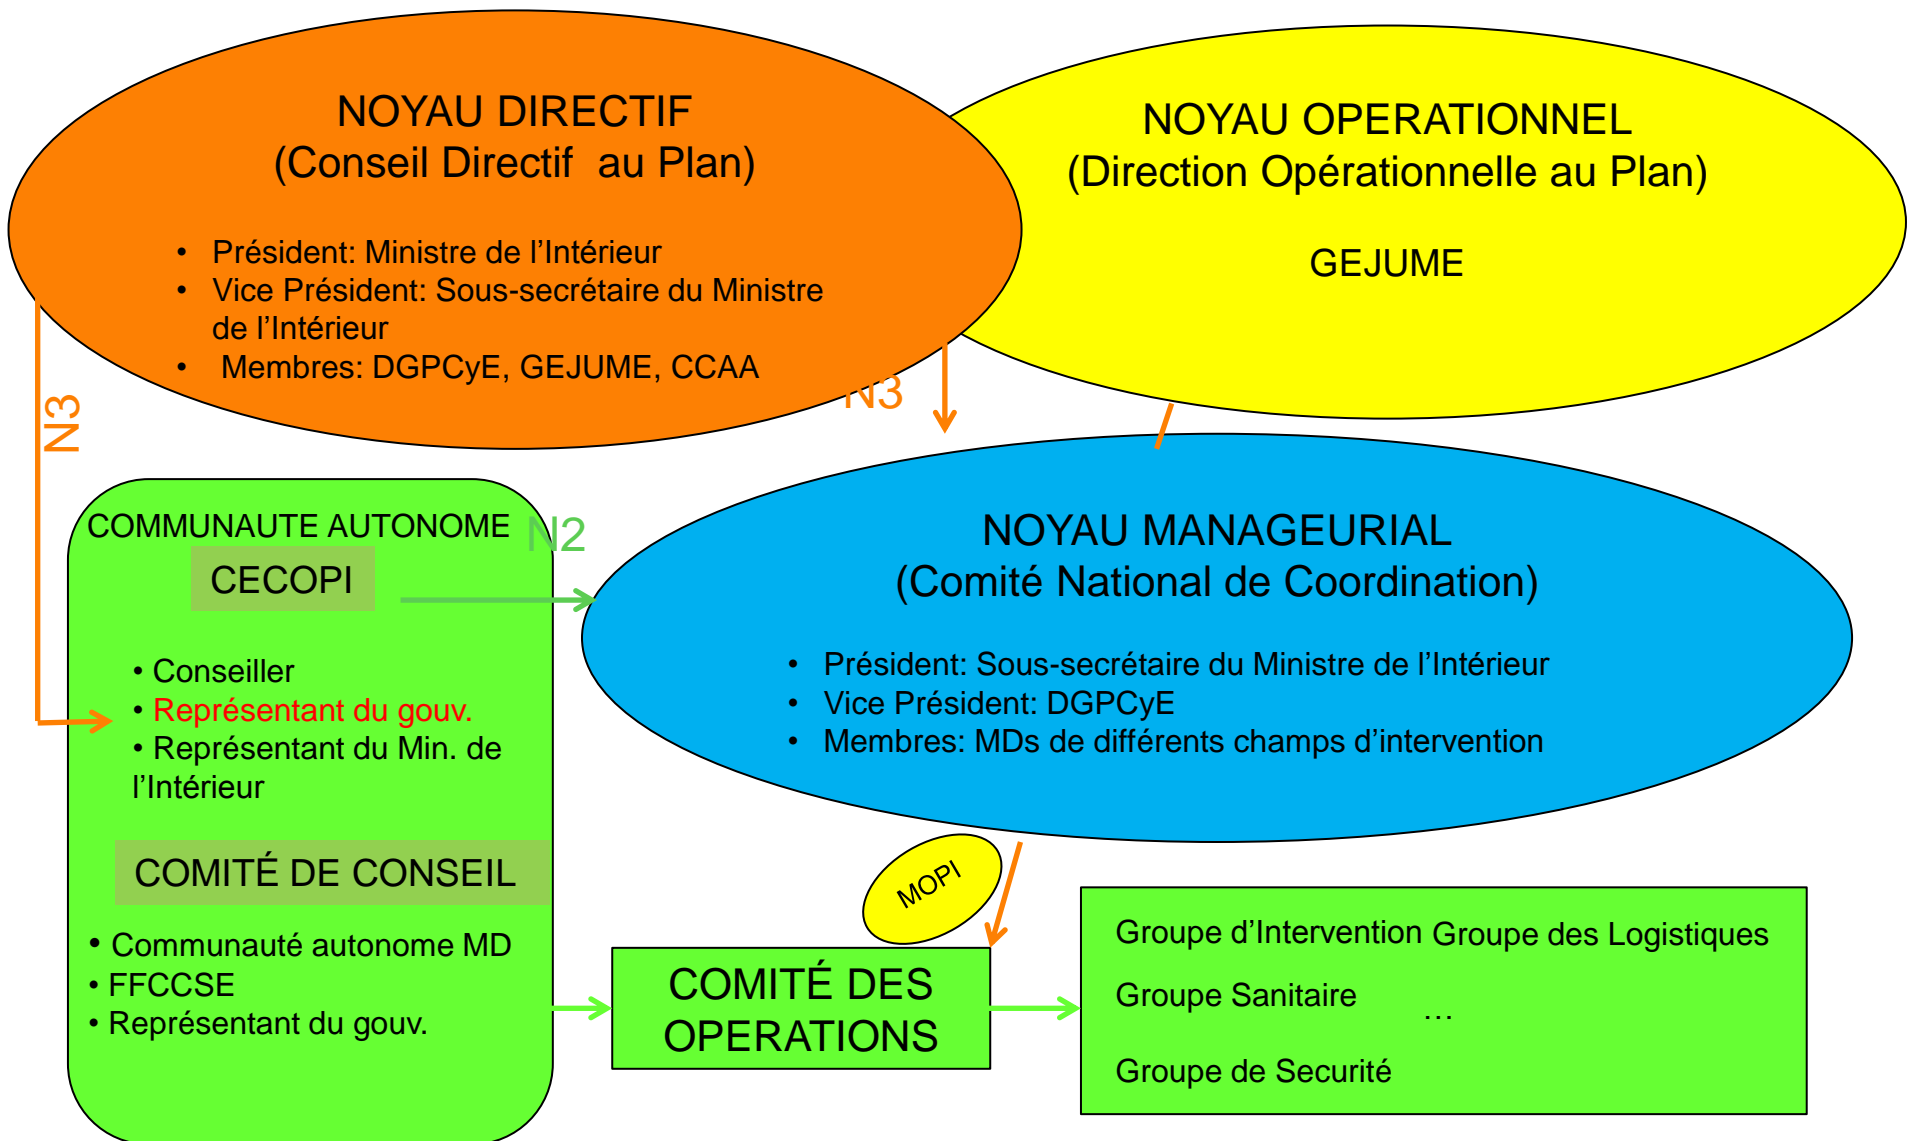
NOYAU DIRECTIF
(Conseil Directif au Plan)

• Président: Ministre de l'Intérieur
• Vice Président: Sous-secrétaire du Ministre de l'Intérieur
• Membres: DGPCyE, GEJUME, CCAA

NOYAU OPERATIONNEL
(Direction Opérationnelle au Plan)

GEJUME

N3

N3

COMMUNAUTE AUTONOME

CECOPI

N2

• Conseiller
• Représentant du gouv.
• Représentant du Min. de l'Intérieur

COMITÉ DE CONSEIL

• Communauté autonome MD
• FFCCSE
• Représentant du gouv.

NOYAU MANAGEURIAL
(Comité National de Coordination)

• Président: Sous-secrétaire du Ministre de l'Intérieur
• Vice Président: DGPCyE
• Membres: MDs de différents champs d'intervention

MOPI

COMITÉ DES OPERATIONS

Groupe d'Intervention Groupe des Logistiques

Groupe Sanitaire …

Groupe de Securité